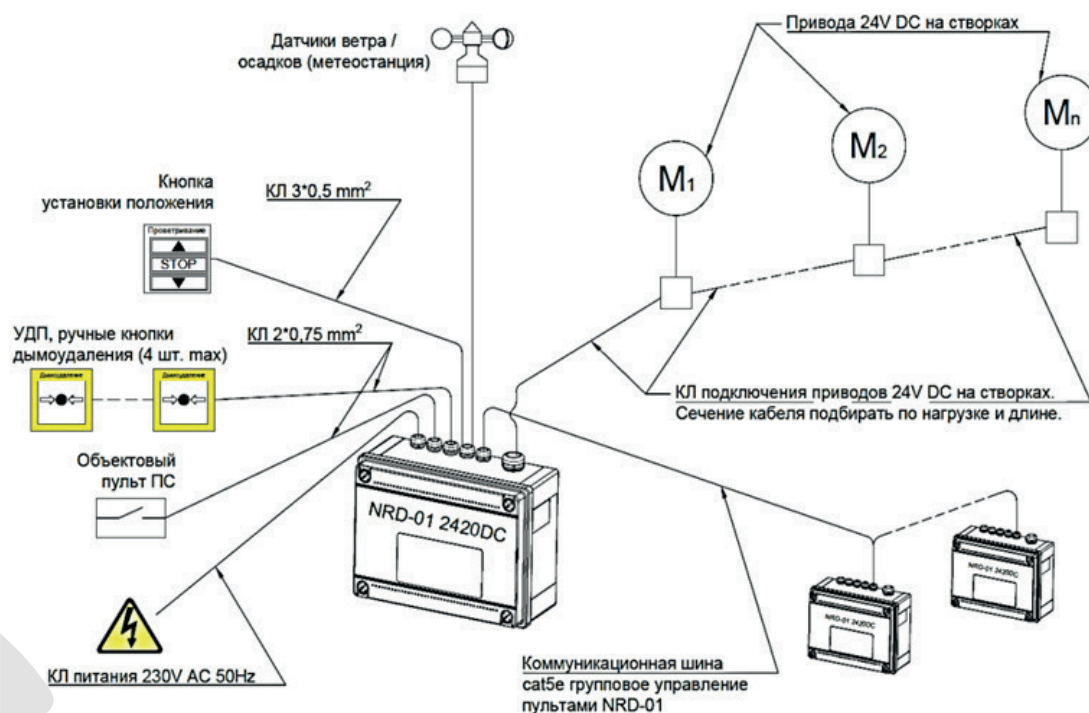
Датчики ветра / осадков (метеостанция)

Привода 24V DC на створках

$M_1$

$M_2$

$M_n$

Кнопка установки положения

КЛ 3*0,5 mm$^2$

Проветривание

STOP

УДП, ручные кнопки дымоудаления (4 шт. max)

КЛ 2*0,75 mm$^2$

Дымоудаление

Дымоудаление

КЛ подключения приводов 24V DC на створках. Сечение кабеля подбирать по нагрузке и длине.

Объектовый пульт ПС

NRD-01 2420DC

NRD-01 2420DC

NRD-01 2420DC

КЛ питания 230V AC 50Hz

Коммуникационная шина cat5e групповое управление пультами NRD-01